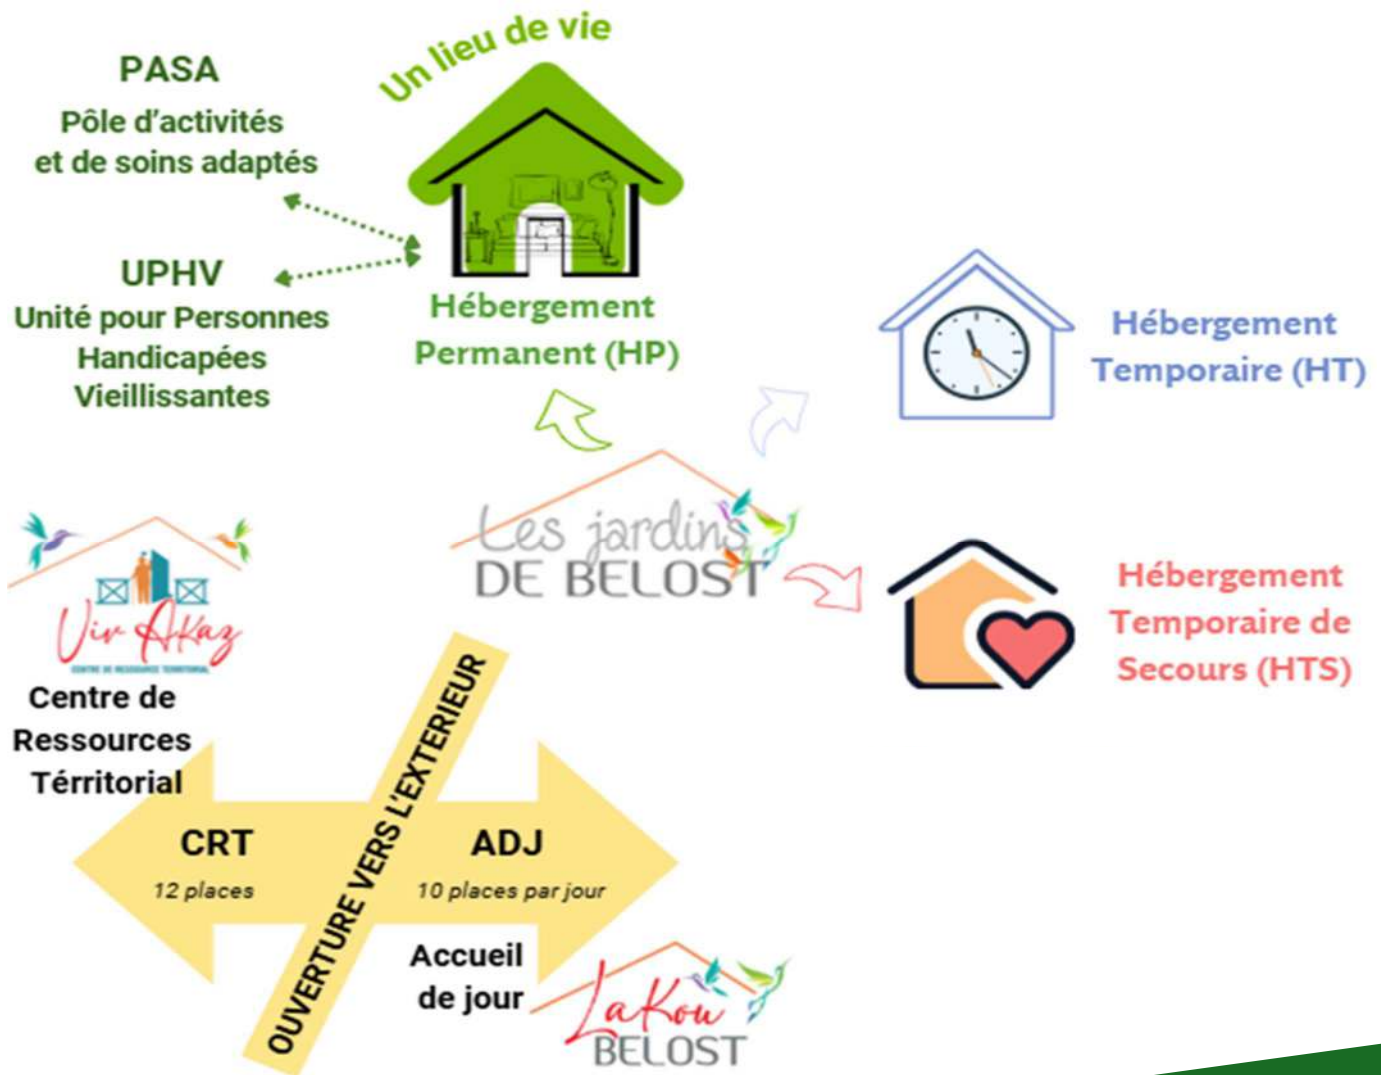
PASA
Pôle d'activités et de soins adaptés

Un lieu de vie

UPHV
Unité pour Personnes Handicapées Vieillissantes

Hébergement Permanent (HP)

Hébergement Temporaire (HT)

Les jardins DE BELOST

Hébergement Temporaire de Secours (HTS)

Viv Akaz
CENTRE DE RESSOURCE TERRITORIAL

Centre de Ressources Térritorial

OUVERTURE VERS L'EXTERIEUR

CRT
12 places

ADJ
10 places par jour

Accueil de jour

LaKou BELOST